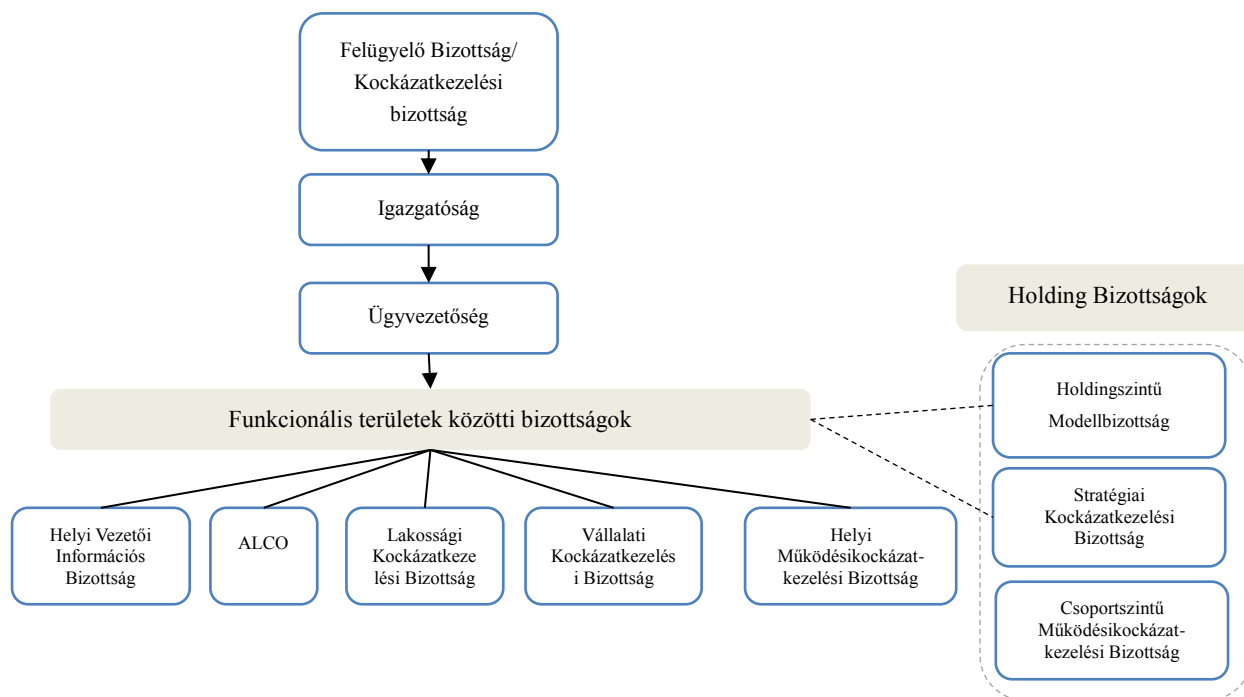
Felügyelő Bizottság/
Kockázatkezelési
bizottság

Igazgatóság

Ügyvezetőség

Funkcionális területek közötti bizottságok

Helyi Vezetői Információs Bizottság

ALCO

Lakossági Kockázatkeze lési Bizottság

Vállalati Kockázatkezelés i Bizottság

Helyi Működésikockázat-kezelési Bizottság

Holding Bizottságok

Holdingszintű Modellbizottság

Stratégiai Kockázatkezelési Bizottság

Csoportszintű Működésikockázat-kezelési Bizottság